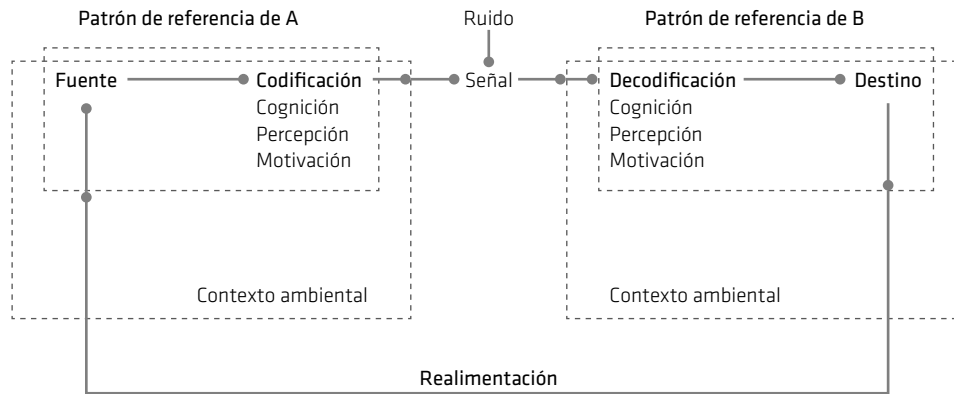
Patrón de referencia de A

Ruido

Patrón de referencia de B

Fuente

Codificación
Cognición
Percepción
Motivación

Señal

Decodificación
Cognición
Percepción
Motivación

Destino

Contexto ambiental

Contexto ambiental

Realimentación